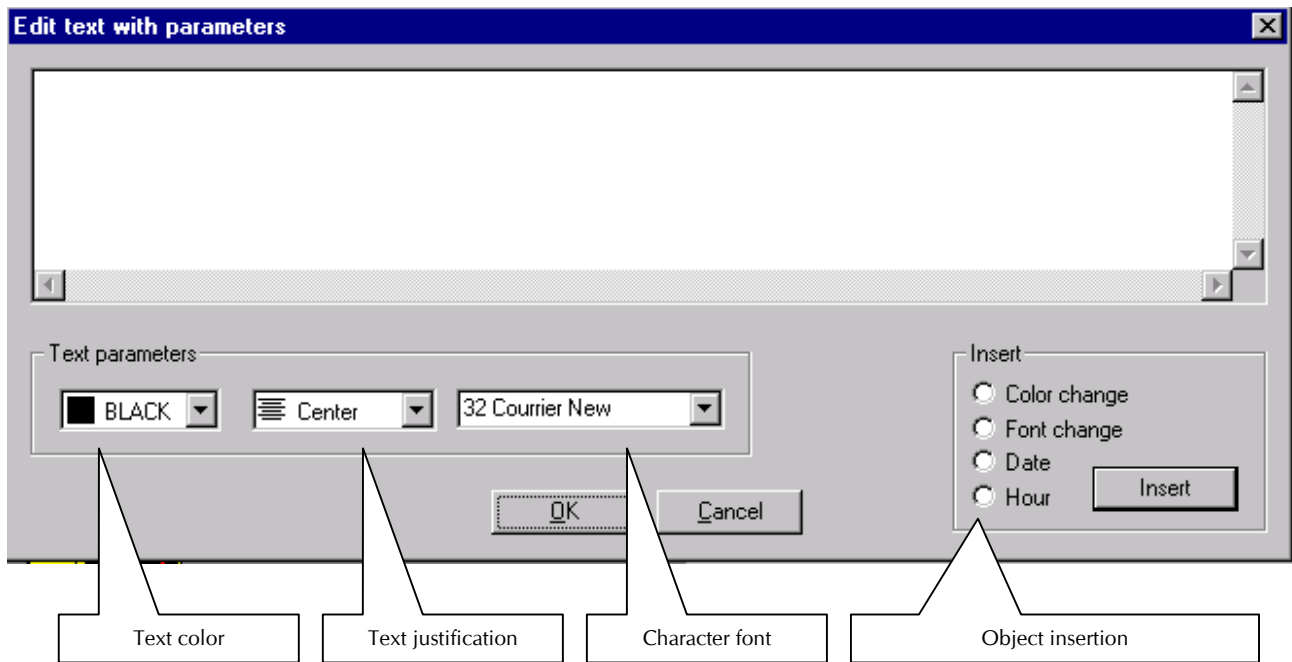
Edit text with parameters

Text parameters

BLACK

Center

32 Courrier New

Insert

Color change

Font change

Date

Hour

Insert

OK

Cancel

Text color

Text justification

Character font

Object insertion